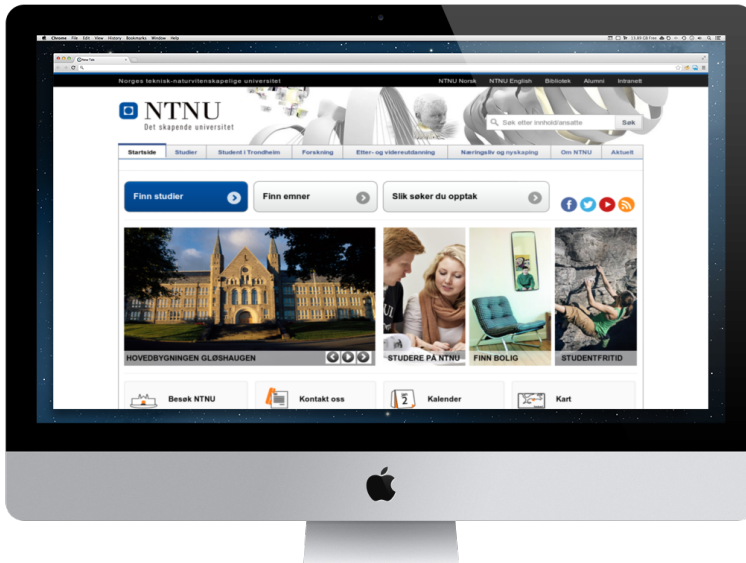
Chrome File Edit View History Bookmarks Window Help

New Tab

Norges teknisk-naturvitenskapelige universitet

NTNU Norsk NTNU English Bibliotek Alumni Intranett

NTNU
Det skapende universitet

Søk etter innhold/ansatte Søk

Startside Studier Student i Trondheim Forskning Etter- og videreutdanning Næringsliv og nyskaping Om NTNU Aktuelt

Finn studier

Finn emner

Slik søker du opptak

HOVEDBYGNINGEN GLØSHAUGEN

STUDERE PÅ NTNU

FINN BOLIG

STUDENTFRITID

Besøk NTNU

Kontakt oss

2 Kalender

Kart